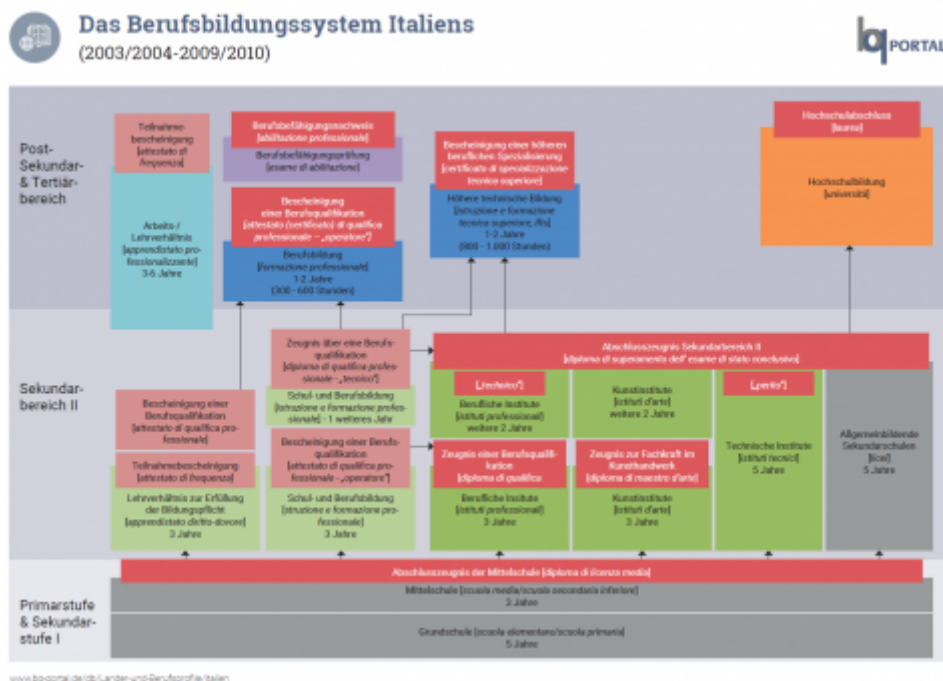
Das Berufsbildungssystem Italiens
(2003/2004-2009/2010)

bq PORTAL

Post-Sekundar- & Tertiärbereich

Teilnahmebescheinigung [attestato di frequenza]

Arbeits-/Lehrverhältnis [apprendistato professionalizzante] 3-6 Jahre

Berufsbefähigungsnachweis [abilitazione professionale]

Berufsbefähigungsprüfung [esame di abilitazione]

Bescheinigung einer Berufsqualifikation [attestato (certificato) di qualifica professionale – „operatore"]

Berufsbildung [formazione professionale] 1-2 Jahre (300 - 600 Stunden)

Bescheinigung einer höheren beruflichen Spezialisierung [certificato di specializzazione tecnica superiore]

Höhere technische Bildung [istruzione e formazione tecnica superiore, ifts] 1-2 Jahre (800 - 1.000 Stunden)

Hochschulabschluss [laurea]

Hochschulbildung [università]

Sekundarbereich II

Zeugnis über eine Berufsqualifikation [diploma di qualifica professionale – „tecnico"]

Schul- und Berufsbildung [istruzione e formazione professionale] - 1 weiteres Jahr

Abschlusszeugnis Sekundarbereich II [diploma di superamento dell' esame di stato conclusivo]

[„tecnico"]

Berufliche Institute [istituti professionali] weitere 2 Jahre

Kunstinstitute [istituti d'arte] weitere 2 Jahre

[„perito"]

Technische Institute [istituti tecnici] 5 Jahre

Allgemeinbildende Sekundarschulen [licei] 5 Jahre

Bescheinigung einer Berufsqualifikation [attestato di qualifica professionale]

Teilnahmebescheinigung [attestato di frequenza]

Lehrverhältnis zur Erfüllung der Bildungspflicht [apprendistato diritto-dovere] 3 Jahre

Bescheinigung einer Berufsqualifikation [attestato di qualifica professionale – „operatore"]

Schul- und Berufsbildung [istruzione e formazione professionale] 3 Jahre

Zeugnis einer Berufsqualifikation [diploma di qualifica]

Berufliche Institute [istituti professionali] 3 Jahre

Zeugnis zur Fachkraft im Kunsthandwerk [diploma di maestro d'arte]

Kunstinstitute [istituti d'arte] 3 Jahre

Abschlusszeugnis der Mittelschule [diploma di licenza media]

Primarstufe & Sekundarstufe I

Mittelschule [scuola media/scuola secondaria inferiore] 3 Jahre

Grundschule [scuola elementare/scuola primaria] 5 Jahre

www.bq-portal.de/db/Länder-und-Berufsprofile/Italien